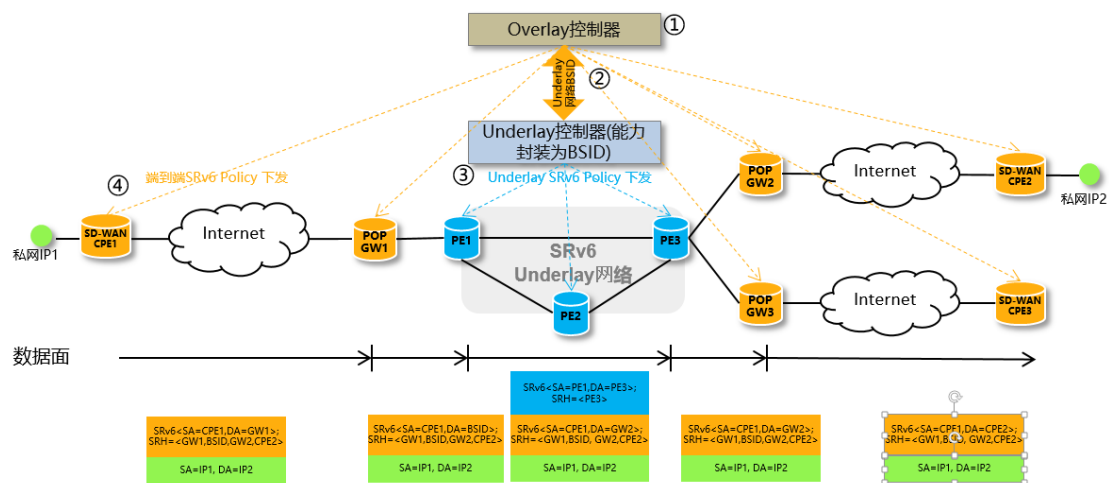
Overlay控制器 ①

Underlay网络BSID ②

Underlay控制器(能力封装为BSID)

④ 端到端SRv6 Policy 下发

③ Underlay SRv6 Policy 下发

私网IP1

SD-WAN CPE1

Internet

POP GW1

PE1

PE3

SRv6 Underlay网络

PE2

POP GW2

Internet

SD-WAN CPE2

私网IP2

POP GW3

Internet

SD-WAN CPE3

数据面

SRv6<SA=CPE1,DA=GW1>; SRH=<GW1,BSID,GW2,CPE2>

SA=IP1, DA=IP2

SRv6<SA=CPE1,DA=BSID>; SRH=<GW1,BSID,GW2,CPE2>

SA=IP1, DA=IP2

SRv6<SA=PE1,DA=PE3>; SRH=<PE3>

SRv6<SA=CPE1,DA=GW2>; SRH=<GW1,BSID, GW2,CPE2>

SA=IP1, DA=IP2

SRv6<SA=CPE1,DA=GW2>; SRH=<GW1,BSID,GW2,CPE2>

SA=IP1, DA=IP2

SRv6<SA=CPE1,DA=CPE2>; SRH=<GW1,B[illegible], GW2,CPE2>

SA=IP1, DA=IP2